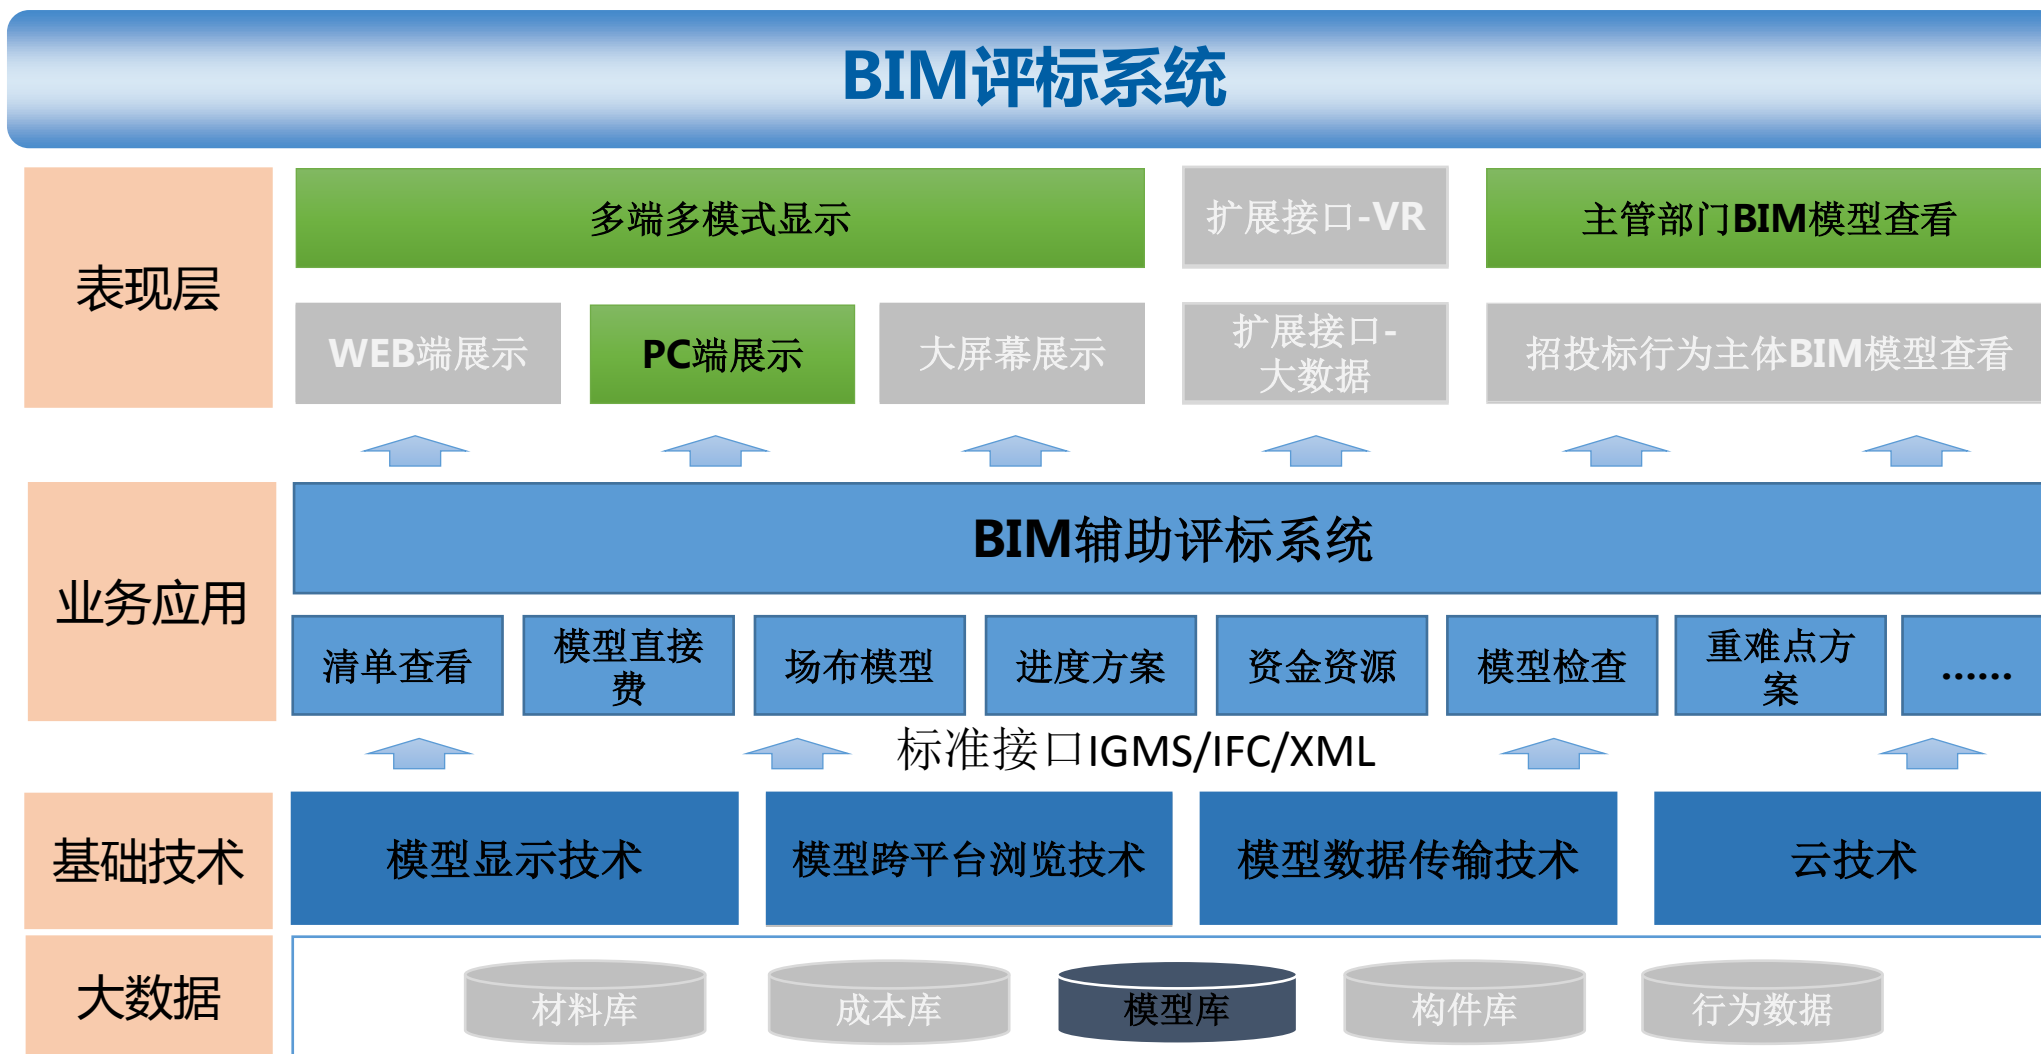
BIM评标系统

表现层

多端多模式显示

扩展接口-VR

主管部门BIM模型查看

WEB端展示

PC端展示

大屏幕展示

扩展接口-大数据

招投标行为主体BIM模型查看

业务应用

BIM辅助评标系统

清单查看

模型直接费

场布模型

进度方案

资金资源

模型检查

重难点方案

……

标准接口IGMS/IFC/XML

基础技术

模型显示技术

模型跨平台浏览技术

模型数据传输技术

云技术

大数据

材料库

成本库

模型库

构件库

行为数据